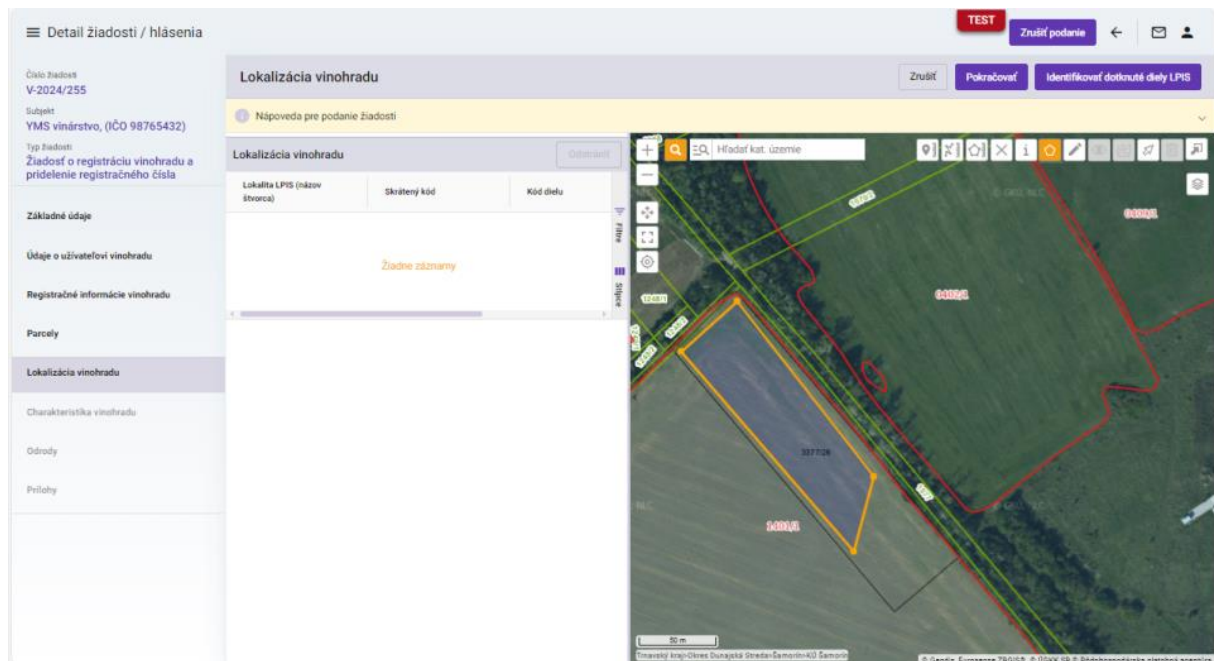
≡ Detail žiadosti / hlásenia

TEST

Zrušiť podanie

Číslo žiadosti
V-2024/255

Subjekt
YMS vinárstvo, (IČO 98765432)

Typ žiadosti
Žiadosť o registráciu vinohradu a pridelenie registračného čísla

Základné údaje

Údaje o užívateľovi vinohradu

Registračné informácie vinohradu

Parcely

Lokalizácia vinohradu

Charakteristika vinohradu

Odrody

Prílohy

Lokalizácia vinohradu

Zrušiť

Pokračovať

Identifikovať dotknuté diely LPIS

Nápoveda pre podanie žiadosti

Lokalizácia vinohradu

Odstrániť

| Lokalita LPIS (názov štvorca) | Skrátený kód | Kód dielu |
|---|---|---|

Žiadne záznamy

Filtre

Stĺpce

Hľadať kat. územie

1248/1

1402/1

1401/1

3377/26

50 m

Trnavský kraj>Okres Dunajská Streda>Šamorín>KÚ Šamorín